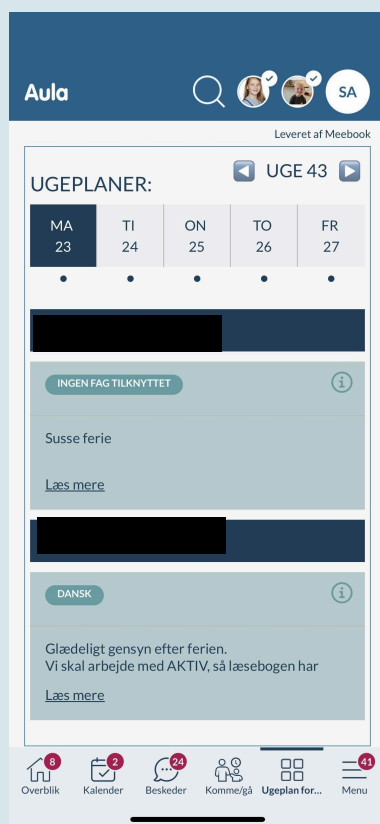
Aula

SA

Leveret af Meebook

UGEPLANER:

UGE 43

| MA 23 | TI 24 | ON 25 | TO 26 | FR 27 |
|---|---|---|---|---|

INGEN FAG TILKNYTTET

Susse ferie

Læs mere

DANSK

Glædeligt gensyn efter ferien.
Vi skal arbejde med AKTIV, så læsebogen har

Læs mere

8 Overblik
2 Kalender
24 Beskeder
Komme/gå
Ugeplan for...
41 Menu